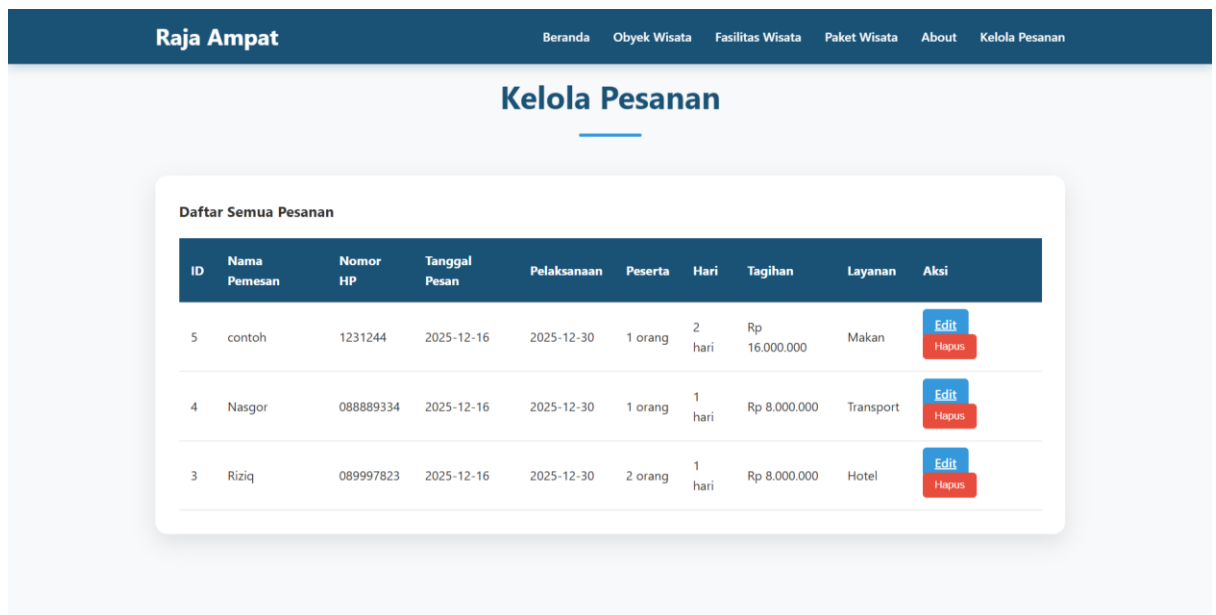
Raja Ampat

Beranda Obyek Wisata Fasilitas Wisata Paket Wisata About Kelola Pesanan

Kelola Pesanan

Daftar Semua Pesanan

| ID | Nama Pemesan | Nomor HP | Tanggal Pesan | Pelaksanaan | Peserta | Hari | Tagihan | Layanan | Aksi |
|---|---|---|---|---|---|---|---|---|---|
| 5 | contoh | 1231244 | 2025-12-16 | 2025-12-30 | 1 orang | 2 hari | Rp 16.000.000 | Makan | Edit Hapus |
| 4 | Nasgor | 088889334 | 2025-12-16 | 2025-12-30 | 1 orang | 1 hari | Rp 8.000.000 | Transport | Edit Hapus |
| 3 | Riziq | 089997823 | 2025-12-16 | 2025-12-30 | 2 orang | 1 hari | Rp 8.000.000 | Hotel | Edit Hapus |